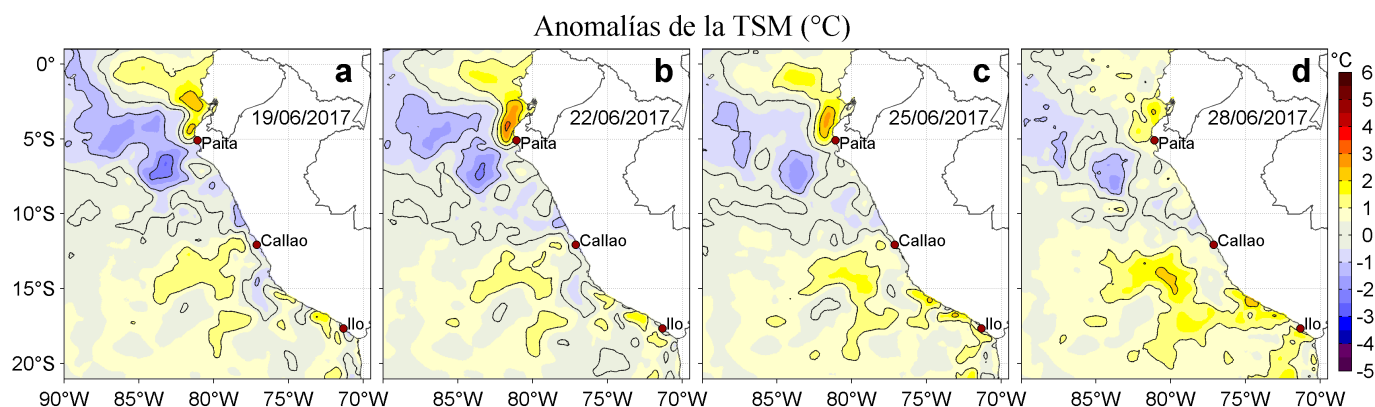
Anomalías de la TSM (°C)

0°
5°S
10°S
15°S
20°S

a
19/06/2017
Paita
Callao
Ilo

b
22/06/2017
Paita
Callao
Ilo

c
25/06/2017
Paita
Callao
Ilo

d
28/06/2017
Paita
Callao
Ilo

90°W 85°W 80°W 75°W 70°W
85°W 80°W 75°W 70°W
85°W 80°W 75°W 70°W
85°W 80°W 75°W 70°W

°C
6
5
4
3
2
1
0
-1
-2
-3
-4
-5